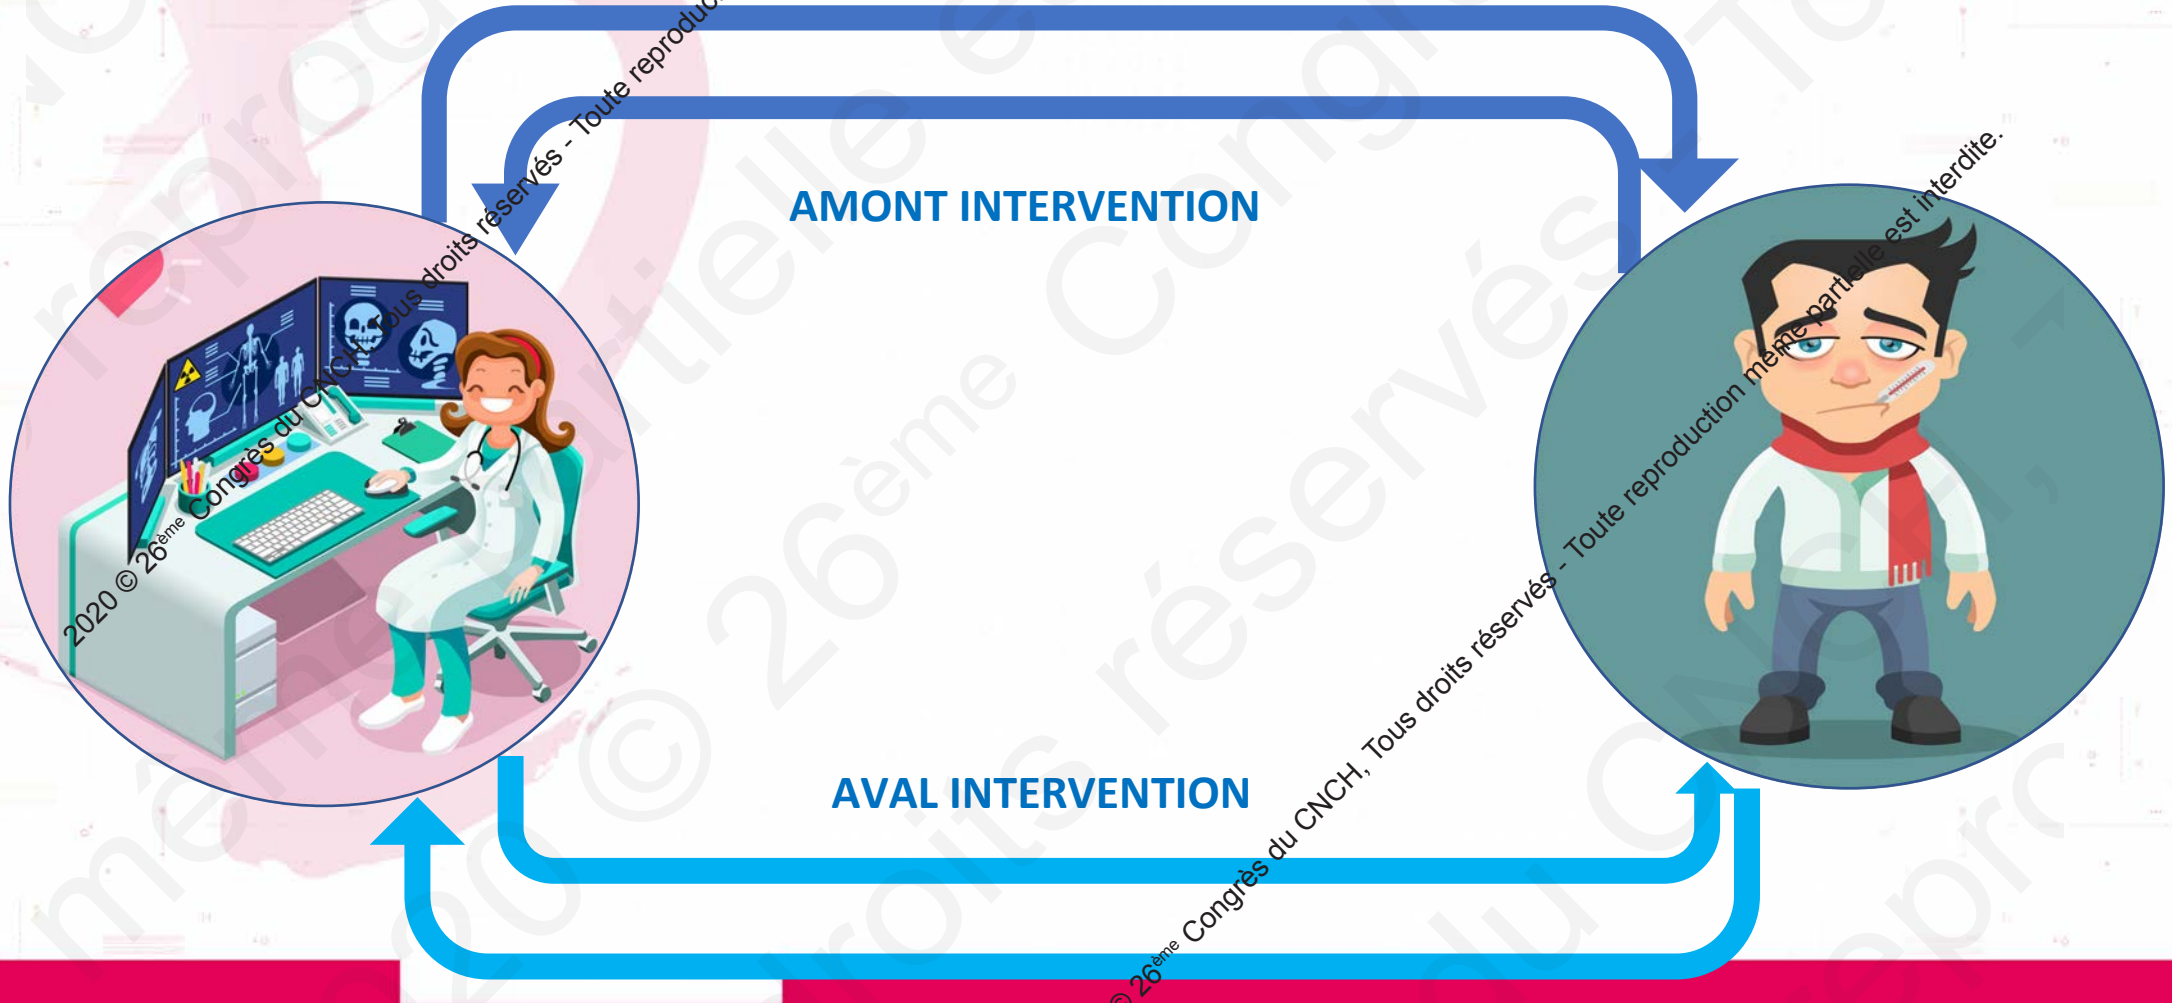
2020 © 26ème Congrès du CNCH, Tous droits réservés - Toute reproduc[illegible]

AMONT INTERVENTION

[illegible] 26ème Congrès du CNCH, Tous droits réservés - Toute reproduction même partielle est interdite.

AVAL INTERVENTION